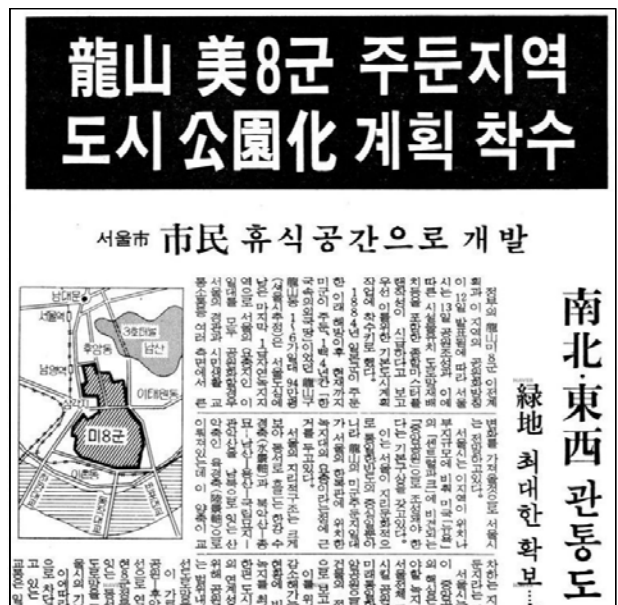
龍山 美8군 주둔지역
도시 公園化 계획 착수

서울市 市民 휴식공간으로 개발

南北·東西 관통도

綠地 최대한 확보…

남대문
서울역
3호터널
후암동
남산
남영역
이태원동
美8군
이촌동

정부의 龍山 美8군 이전계획과 이 지역의 공원화 방침이 12일 발표됨에 따라 서울시는 13일 공원조성 기본계획을 포함한 종합개발계획 수립에 착수했다. 시는 이 지역을 우선 시급하다고 보고 1988년 일부지역 주둔작업에 착수키로 했다.

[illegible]